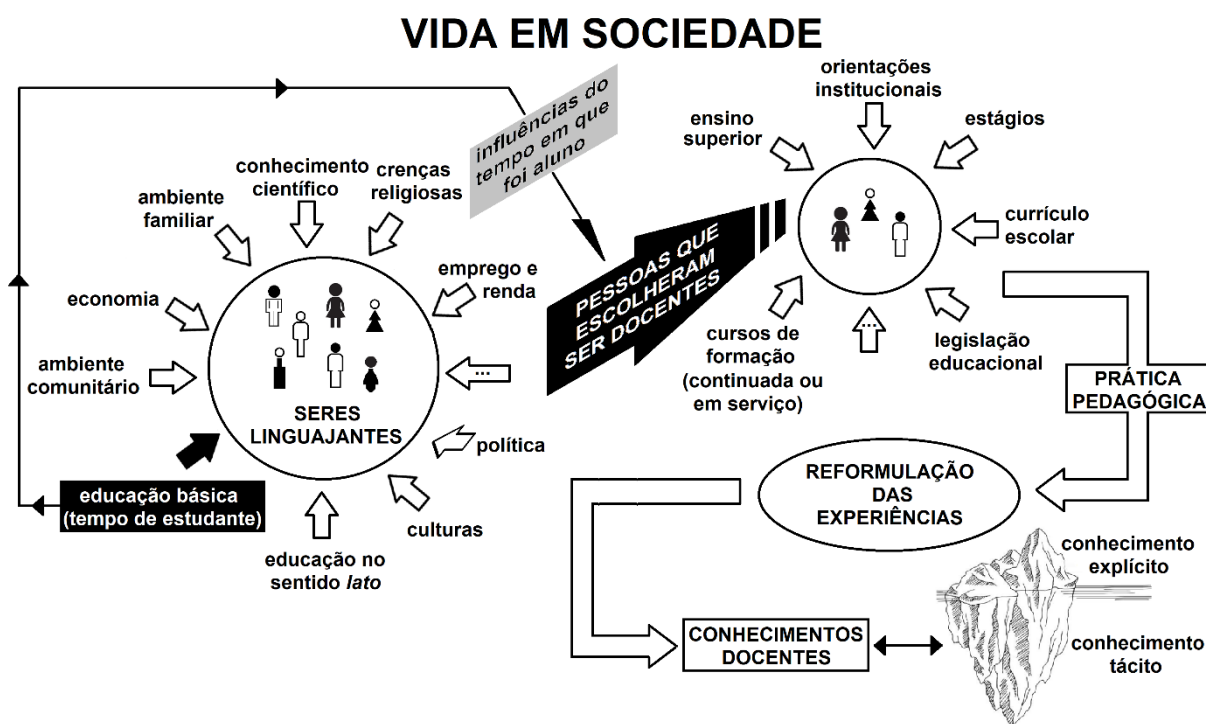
VIDA EM SOCIEDADE

influências do tempo em que foi aluno

conhecimento científico

crenças religiosas

ambiente familiar

economia

emprego e renda

ambiente comunitário

...

SERES LINGUAJANTES

política

culturas

educação no sentido *lato*

educação básica (tempo de estudante)

PESSOAS QUE ESCOLHERAM SER DOCENTES

orientações institucionais

ensino superior

estágios

currículo escolar

cursos de formação (continuada ou em serviço)

...

legislação educacional

PRÁTICA PEDAGÓGICA

REFORMULAÇÃO DAS EXPERIÊNCIAS

conhecimento explícito

CONHECIMENTOS DOCENTES

conhecimento tácito